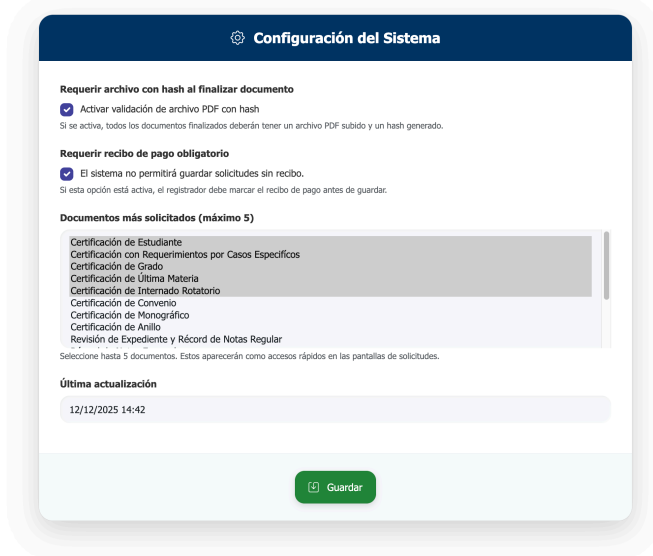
Configuración del Sistema

Requerir archivo con hash al finalizar documento

Activar validación de archivo PDF con hash

Si se activa, todos los documentos finalizados deberán tener un archivo PDF subido y un hash generado.

Requerir recibo de pago obligatorio

El sistema no permitirá guardar solicitudes sin recibo.

Si esta opción está activa, el registrador debe marcar el recibo de pago antes de guardar.

Documentos más solicitados (máximo 5)

Certificación de Estudiante
Certificación con Requerimientos por Casos Específicos
Certificación de Grado
Certificación de Última Materia
Certificación de Internado Rotatorio
Certificación de Convenio
Certificación de Monográfico
Certificación de Anillo
Revisión de Expediente y Récord de Notas Regular
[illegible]

Seleccione hasta 5 documentos. Estos aparecerán como accesos rápidos en las pantallas de solicitudes.

Última actualización

12/12/2025 14:42

Guardar